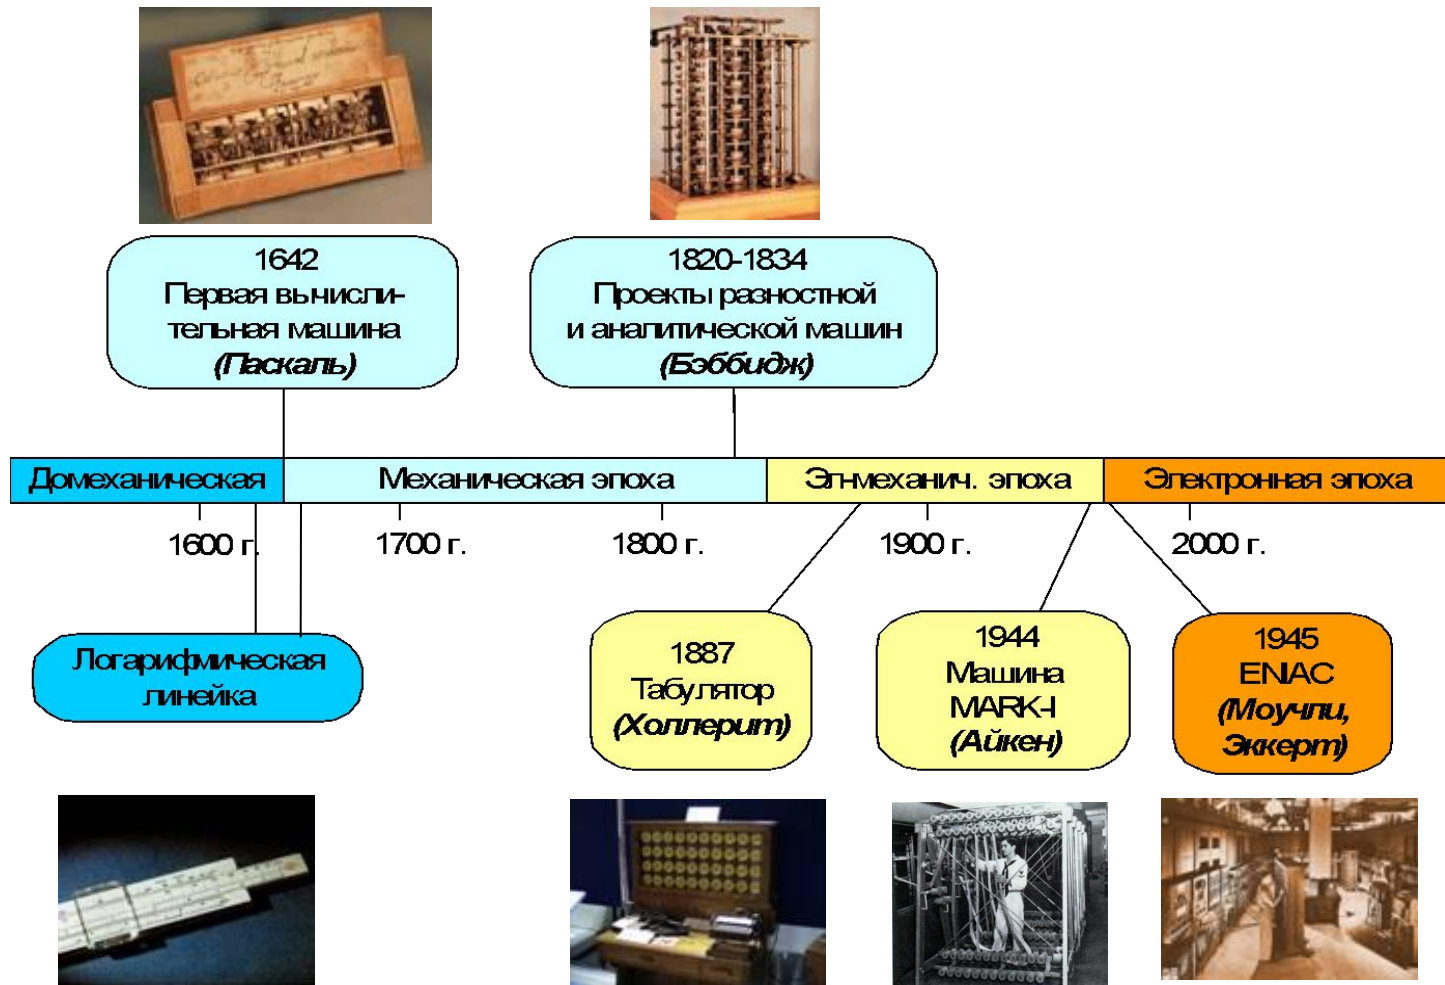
1642
Первая вычислительная машина
(Паскаль)

1820-1834
Проекты разностной и аналитической машин
(Бэббидж)

Домеханическая

Механическая эпоха

Эл-механич. эпоха

Электронная эпоха

1600 г.

1700 г.

1800 г.

1900 г.

2000 г.

Логарифмическая линейка

1887
Табулятор
(Холлерит)

1944
Машина
MARK-I
(Айкен)

1945
ENIAC
(Моучли, Эккерт)